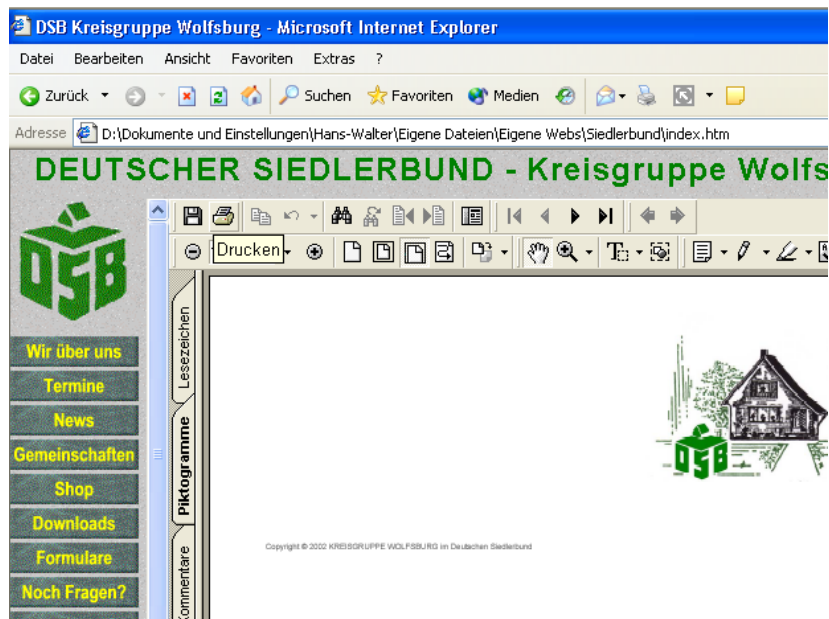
DSB Kreisgruppe Wolfsburg - Microsoft Internet Explorer

Datei Bearbeiten Ansicht Favoriten Extras ?

Zurück Suchen Favoriten Medien

Adresse D:\Dokumente und Einstellungen\Hans-Walter\Eigene Dateien\Eigene Webs\Siedlerbund\index.htm

DEUTSCHER SIEDLERBUND - Kreisgruppe Wolfs

DSB

Drucken

Lesezeichen

Piktogramme

Kommentare

Wir über uns

Termine

News

Gemeinschaften

Shop

Downloads

Formulare

Noch Fragen?

DSB

Copyright © 2002 KREISGRUPPE WOLFSBURG im Deutschen Siedlerbund